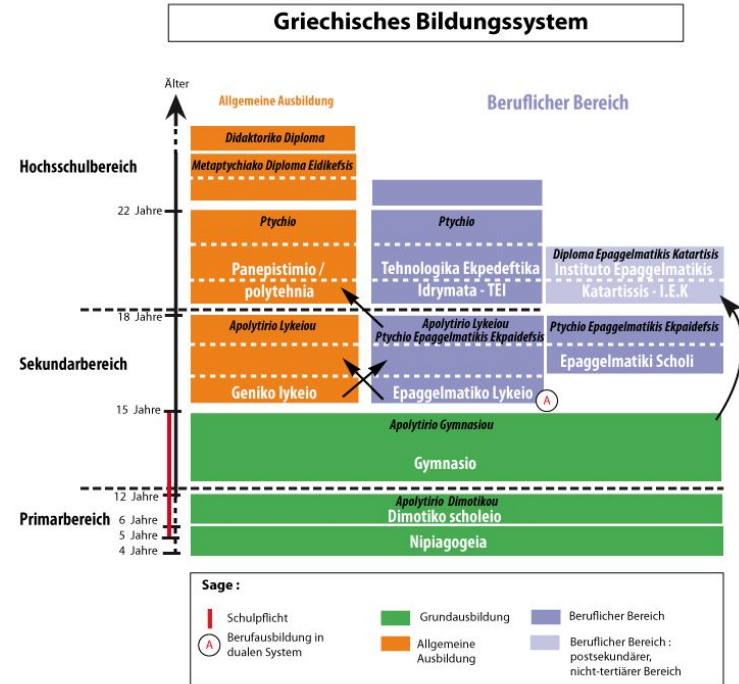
Griechisches Bildungssystem

Älter

Allgemeine Ausbildung

Beruflicher Bereich

Hochsschulbereich

Didaktoriko Diploma

Metaptychiako Diploma Eidikefsis

22 Jahre

Ptychio

Panepistimio / polytehnia

Ptychio

Tehnologika Ekpedeftika Idrymata - TEI

Diploma Epaggelmatikis Katartisis

Instituto Epaggelmatikis Katartissis - I.E.K

18 Jahre

Sekundarbereich

Apolytirio Lykeiou

Geniko lykeio

Apolytirio Lykeiou Ptychio Epaggelmatikis Ekpaidefsis

Epaggelmatiko Lykeio

A

Ptychio Epaggelmatikis Ekpaidefsis

Epaggelmatiki Scholi

15 Jahre

Apolytirio Gymnasiou

Gymnasio

12 Jahre

Primarbereich

6 Jahre

5 Jahre

4 Jahre

Apolytirio Dimotikou

Dimotiko scholeio

Nipiagogeia

Sage :

Schulpflicht

A Berufausbildung in dualen System

Grundausbildung

Allgemeine Ausbildung

Beruflicher Bereich

Beruflicher Bereich : postsekundärer, nicht-tertiärer Bereich